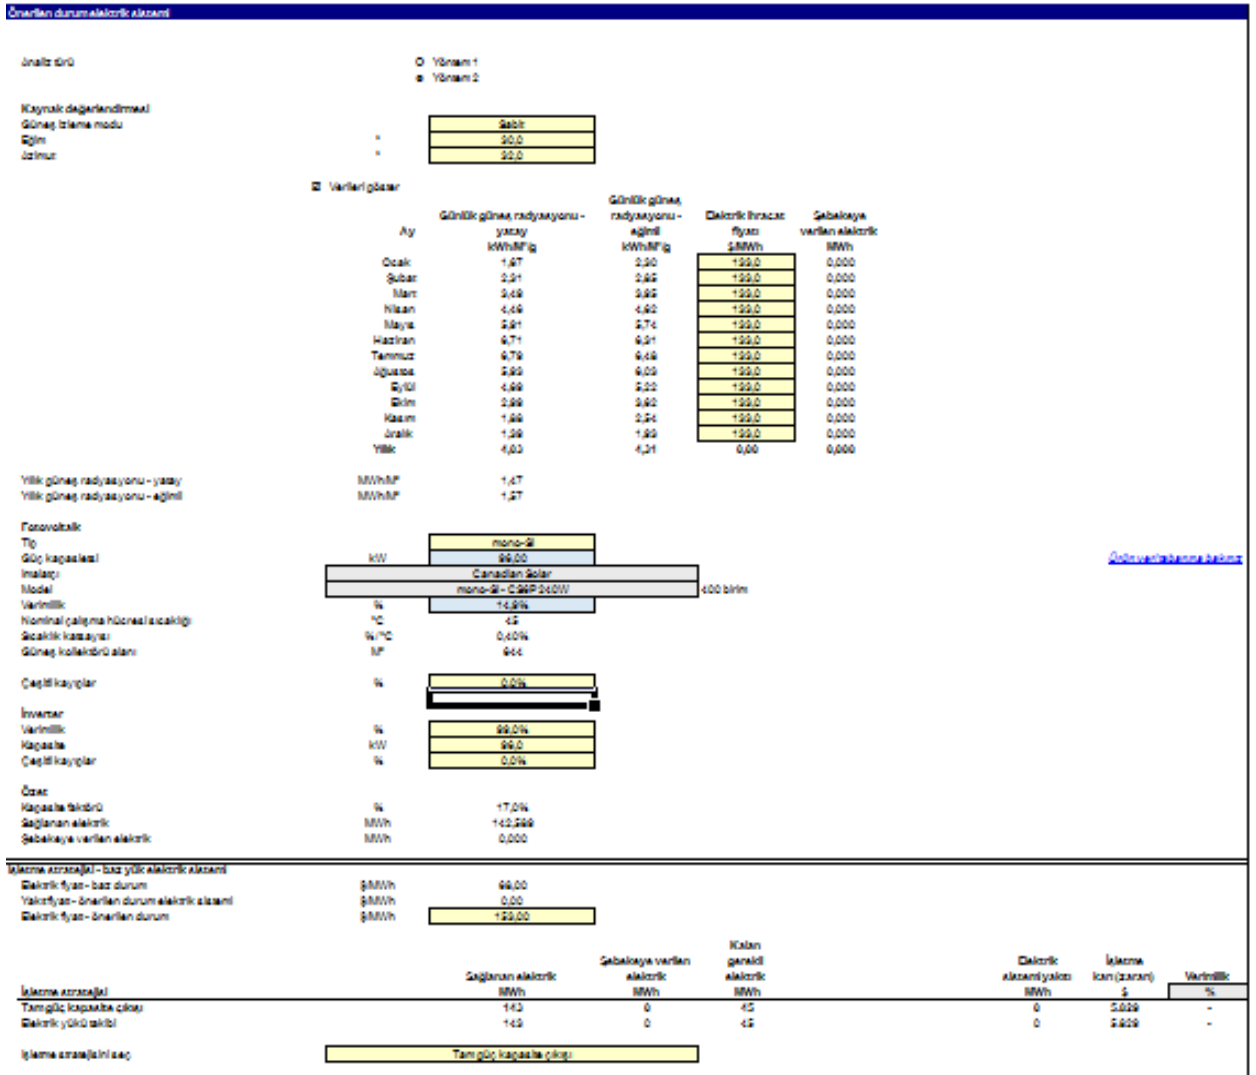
Önerilen durum elektrik sistemi

Analiz türü
Yöntem 1
Yöntem 2

Kaynak değerlendirmesi
Güneş izleme modu | Sabit
Eğim | ° | 30,0
Azimut | ° | 32,0

Verileri göster

| Ay | Günlük güneş radyasyonu - yatay kWh/m²/g | Günlük güneş radyasyonu - eğimli kWh/m²/g | Elektrik ihracat fiyatı $/MWh | Şebekeye verilen elektrik MWh |
|---|---|---|---|---|
| Ocak | 1,67 | 2,30 | 159,0 | 0,000 |
| Şubat | 2,31 | 2,85 | 159,0 | 0,000 |
| Mart | 3,48 | 3,85 | 159,0 | 0,000 |
| Nisan | 4,49 | 4,60 | 159,0 | 0,000 |
| Mayıs | 5,81 | 5,74 | 159,0 | 0,000 |
| Haziran | 6,71 | 6,31 | 159,0 | 0,000 |
| Temmuz | 6,79 | 6,46 | 159,0 | 0,000 |
| Ağustos | 5,93 | 6,09 | 159,0 | 0,000 |
| Eylül | 4,69 | 5,22 | 159,0 | 0,000 |
| Ekim | 2,99 | 3,60 | 159,0 | 0,000 |
| Kasım | 1,66 | 2,54 | 159,0 | 0,000 |
| Aralık | 1,39 | 1,89 | 159,0 | 0,000 |
| Yıllık | 4,03 | 4,31 | 0,00 | 0,000 |

Yıllık güneş radyasyonu - yatay | MWh/m² | 1,47
Yıllık güneş radyasyonu - eğimli | MWh/m² | 1,57

Fotovoltaik
Tip | mono-Si
Güç kapasitesi | kW | 96,00
İmalatçı | Canadian Solar
Model | mono-Si - CS6P 240W | 400 birim
Verimlilik | % | 14,9%
Nominal çalışma hücresi sıcaklığı | °C | 45
Sıcaklık katsayısı | % / °C | 0,40%
Güneş kollektörü alanı | m² | 644

Ürün veritabanına bakınız

Çeşitli kayıplar | % | 0,0%

İnverter
Verimlilik | % | 99,0%
Kapasite | kW | 99,0
Çeşitli kayıplar | % | 0,0%

Özet
Kapasite faktörü | % | 17,0%
Sağlanan elektrik | MWh | 142,599
Şebekeye verilen elektrik | MWh | 0,000

İşletme stratejisi - baz yük elektrik sistemi
Elektrik fiyatı - baz durum | $/MWh | 66,00
Yakıt fiyatı - önerilen durum elektrik sistemi | $/MWh | 0,00
Elektrik fiyatı - önerilen durum | $/MWh | 159,00

| İşletme stratejisi | Sağlanan elektrik MWh | Şebekeye verilen elektrik MWh | Kalan gerekli elektrik MWh | Elektrik sistemi yakıtı MWh | İşletme karı (zararı) $ | Verimlilik % |
|---|---|---|---|---|---|---|
| Tam güç kapasite çıkışı | 143 | 0 | 45 | 0 | 5,929 | - |
| Elektrik yükü takibi | 143 | 0 | 45 | 0 | 5,929 | - |

İşletme stratejisini seç | Tam güç kapasite çıkışı